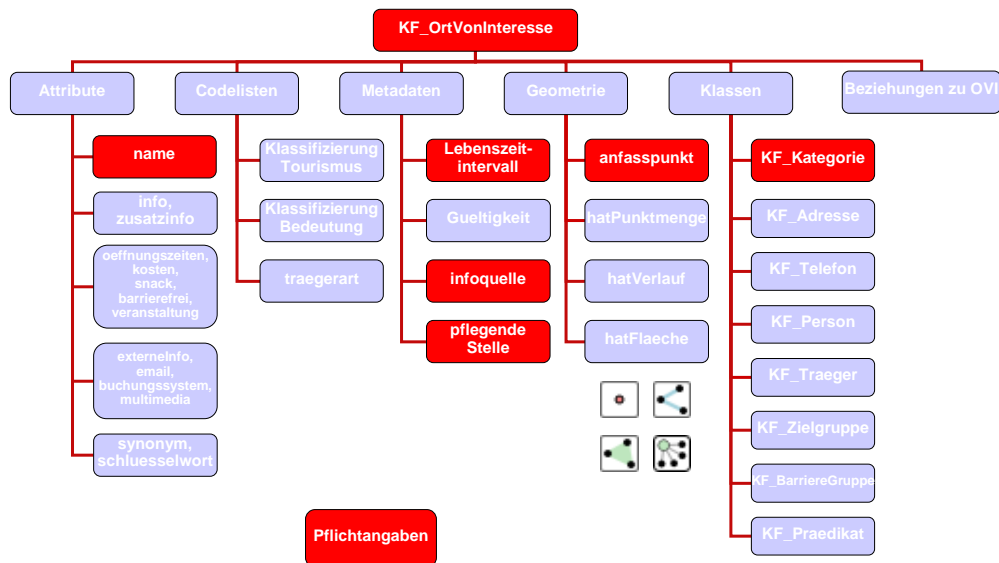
KF_OrtVonInteresse

Attribute

name

info, zusatzinfo

oeffnungszeiten, kosten, snack, barrierefrei, veranstaltung

externeInfo, email, buchungssystem, multimedia

synonym, schluesselwort

Codelisten

Klassifizierung Tourismus

Klassifizierung Bedeutung

traegerart

Metadaten

Lebenszeit-intervall

Gueltigkeit

infoquelle

pflegende Stelle

Geometrie

anfasspunkt

hatPunktmenge

hatVerlauf

hatFlaeche

Klassen

KF_Kategorie

KF_Adresse

KF_Telefon

KF_Person

KF_Traeger

KF_Zielgruppe

KF_BarriereGruppe

KF_Praedikat

Beziehungen zu OVI

Pflichtangaben